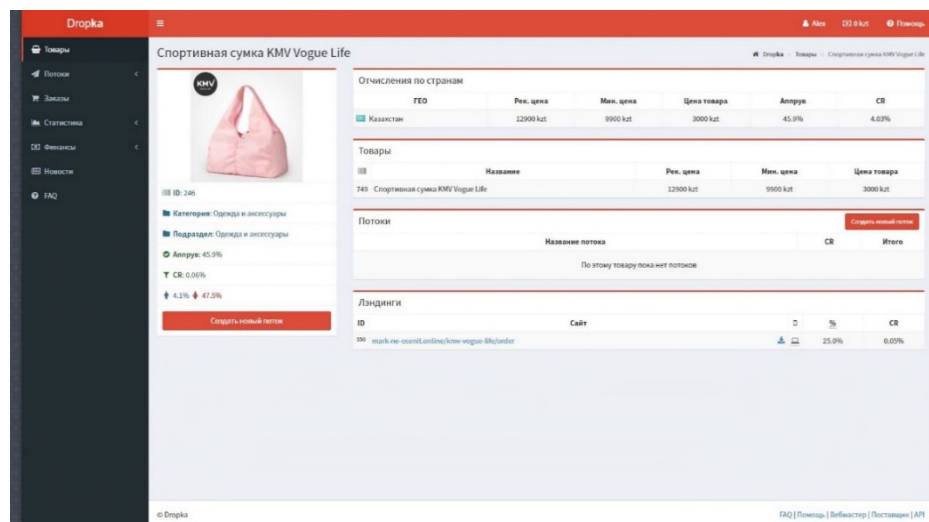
Dropka

Alex 0 kzt Помощь

Товары
Потоки
Заказы
Статистика
Финансы
Новости
FAQ

Спортивная сумка KMV Vogue Life

Dropka > Товары > Спортивная сумка KMV Vogue Life

KMV

ID: 246

Категория: Одежда и аксессуары

Подраздел: Одежда и аксессуары

Аппрув: 45.9%

CR: 0.06%

4.1% 47.5%

Создать новый поток

Отчисления по странам

| ГЕО | Рек. цена | Мин. цена | Цена товара | Аппрув | CR |
|---|---|---|---|---|---|
| Казахстан | 12900 kzt | 9900 kzt | 3000 kzt | 45.9% | 4.03% |

Товары

| | Название | Рек. цена | Мин. цена | Цена товара |
|---|---|---|---|---|
| 749 | Спортивная сумка KMV Vogue Life | 12900 kzt | 9900 kzt | 3000 kzt |

Потоки

Создать новый поток

| Название потока | CR | Итого |
|---|---|---|
| По этому товару пока нет потоков | | |

Лэндинги

| ID | Сайт | | % | CR |
|---|---|---|---|---|
| 550 | mark-ne-osenit.online/kmv-vogue-life/order | | 25.0% | 0.05% |

© Dropka

FAQ | Помощь | Вебмастер | Поставщик | API